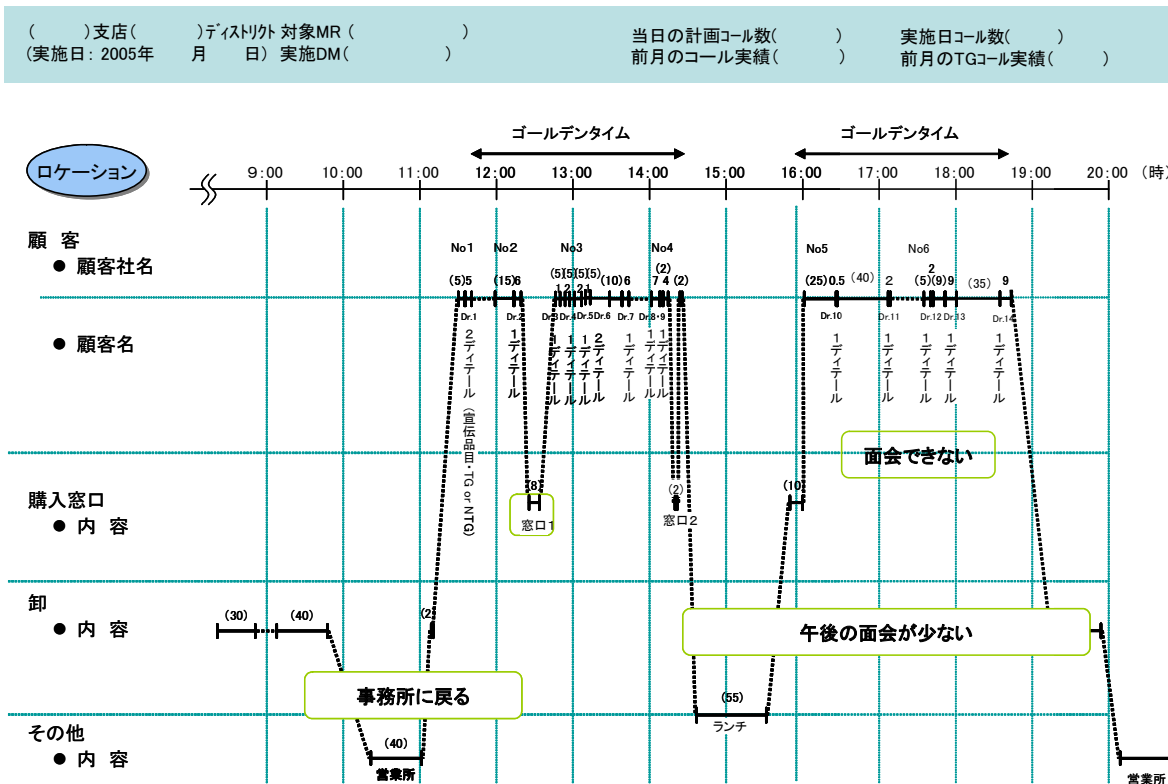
(　　)支店(　　)ディストリクト 対象MR (　　　　)
(実施日: 2005年　月　日) 実施DM(　　　　)

当日の計画コール数(　　)　実施日コール数(　　)
前月のコール実績(　　)　前月のTGコール実績(　　)

ゴールデンタイム　　ゴールデンタイム

ロケーション

9:00　10:00　11:00　12:00　13:00　14:00　15:00　16:00　17:00　18:00　19:00　20:00　(時)

顧客
● 顧客社名
● 顧客名

No1　No2　No3　No4　No5　No6

(5)5　(15)6　(5)(5)(5)(5) 1 2 2 1　(10)6　(2) 7 4　(2)　(25)0.5　(40)　2　2 (5)(9)9　(35)　9

Dr.1　Dr.2　Dr.3 Dr.4 Dr.5 Dr.6　Dr.7　Dr.8・9　Dr.10　Dr.11　Dr.12 Dr.13　Dr.14

2ディテール（宣伝品目・TG or NTG)
1ディテール　1ディテール　1ディテール　1ディテール　2ディテール　1ディテール　1ディテール　1ディテール　1ディテール　1ディテール　1ディテール　1ディテール　1ディテール

面会できない

購入窓口
● 内 容

(8)　窓口1　(2)　窓口2　(10)

卸
● 内 容

(30)　(40)　(2)

午後の面会が少ない

事務所に戻る

その他
● 内 容

(40)　営業所　(55)　ランチ　営業所